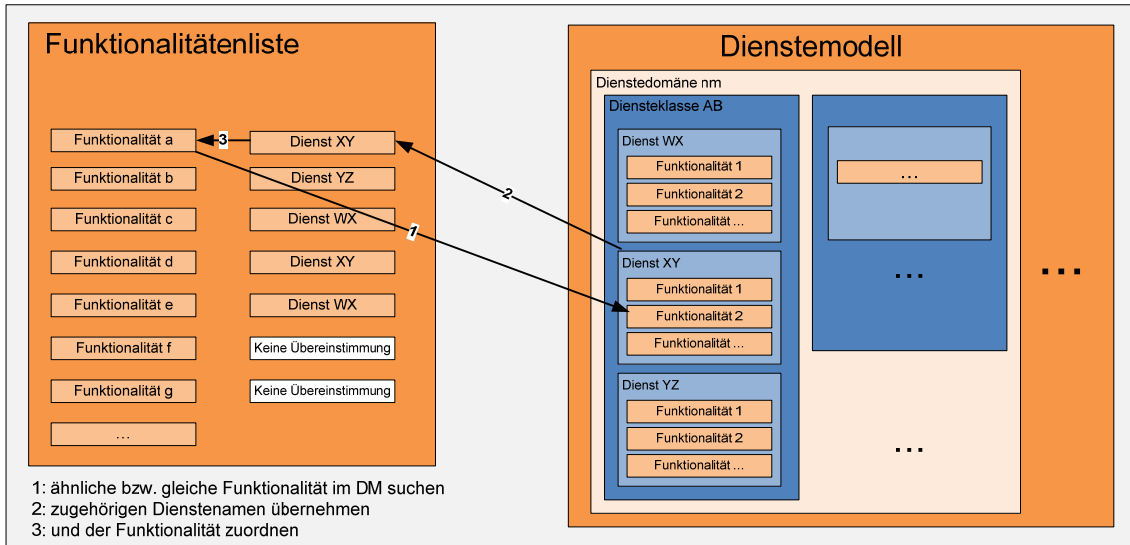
Funktionalitätenliste

Funktionalität a
3
Dienst XY
Funktionalität b
Dienst YZ
Funktionalität c
Dienst WX
Funktionalität d
Dienst XY
Funktionalität e
Dienst WX
Funktionalität f
Keine Übereinstimmung
Funktionalität g
Keine Übereinstimmung
…

2
1

Dienstemodell

Dienstedomäne nm

Diensteklasse AB

Dienst WX
Funktionalität 1
Funktionalität 2
Funktionalität …

Dienst XY
Funktionalität 1
Funktionalität 2
Funktionalität …

Dienst YZ
Funktionalität 1
Funktionalität 2
Funktionalität …

…
…
…
…

1: ähnliche bzw. gleiche Funktionalität im DM suchen
2: zugehörigen Dienstenamen übernehmen
3: und der Funktionalität zuordnen